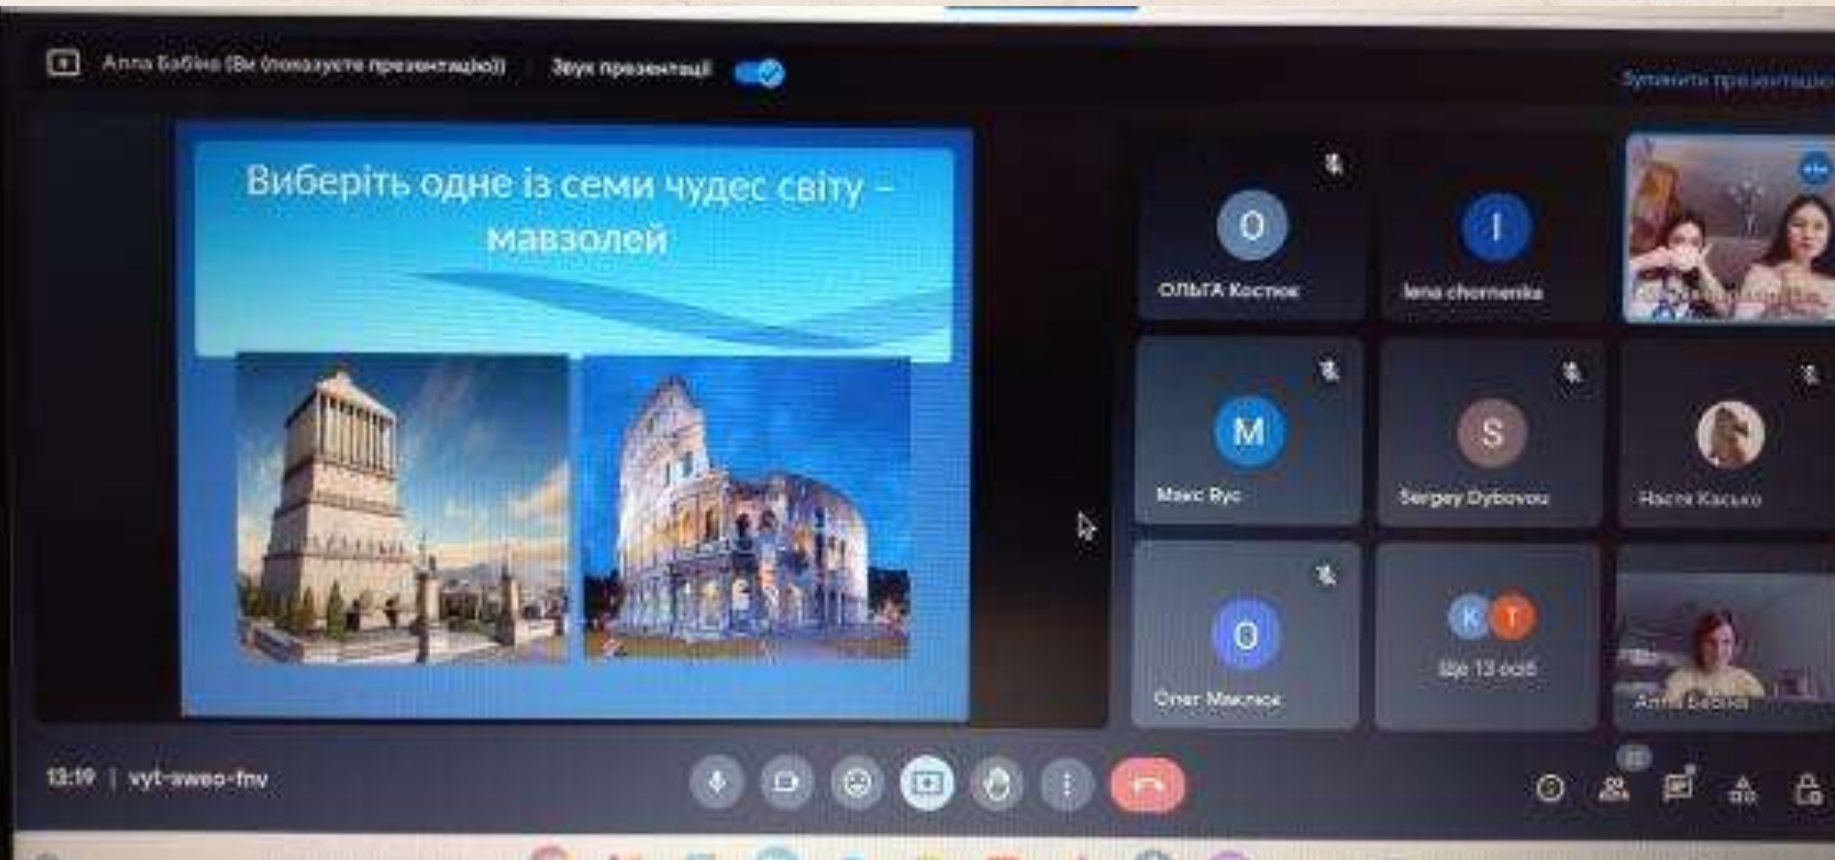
Алла Бабіна (Ви показуєте презентацію)

Звук презентації

Зупинити презентацію

Виберіть одне із семи чудес світу – мавзолей

O
ОЛЬГА Костюк

I
lena chornenka

M
Макс Рус

S
Sergey Dybovou

Настя Касько

O
Олег Маклюк

K T
Ще 13 осіб

Алла Бабіна

13:19 | vyt-aweo-fnv